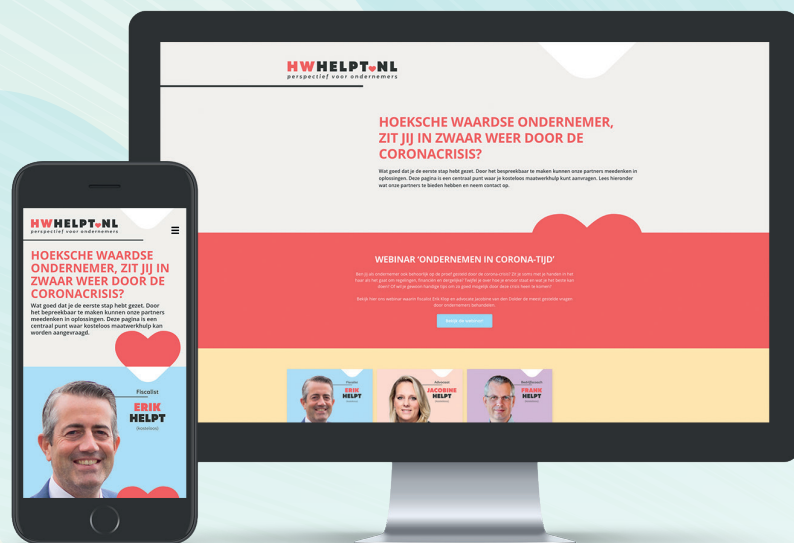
HWHELPT.NL
perspectief voor ondernemers

HOEKSCHE WAARDSE ONDERNEMER, ZIT JIJ IN ZWAAR WEER DOOR DE CORONACRISIS?

Wat goed dat je de eerste stap hebt gezet. Door het bespreekbaar te maken kunnen onze partners meedenken in oplossingen. Deze pagina is een centraal punt waar je kosteloos maatwerkhulp kunt aanvragen. Lees hieronder wat onze partners te bieden hebben en neem contact op.

WEBINAR 'ONDERNEMEN IN CORONA-TIJD'

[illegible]

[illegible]

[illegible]

Fiscalist
ERIK
HELPT
(kosteloos)

JACOBINE
HELPT

FRANK
HELPT

HWHELPT.NL
perspectief voor ondernemers

HOEKSCHE WAARDSE ONDERNEMER, ZIT JIJ IN ZWAAR WEER DOOR DE CORONACRISIS?

Wat goed dat je de eerste stap hebt gezet. Door het bespreekbaar te maken kunnen onze partners meedenken in oplossingen. Deze pagina is een centraal punt waar kosteloos maatwerkhulp kan worden aangevraagd.

Fiscalist
ERIK
HELPT
(kosteloos)